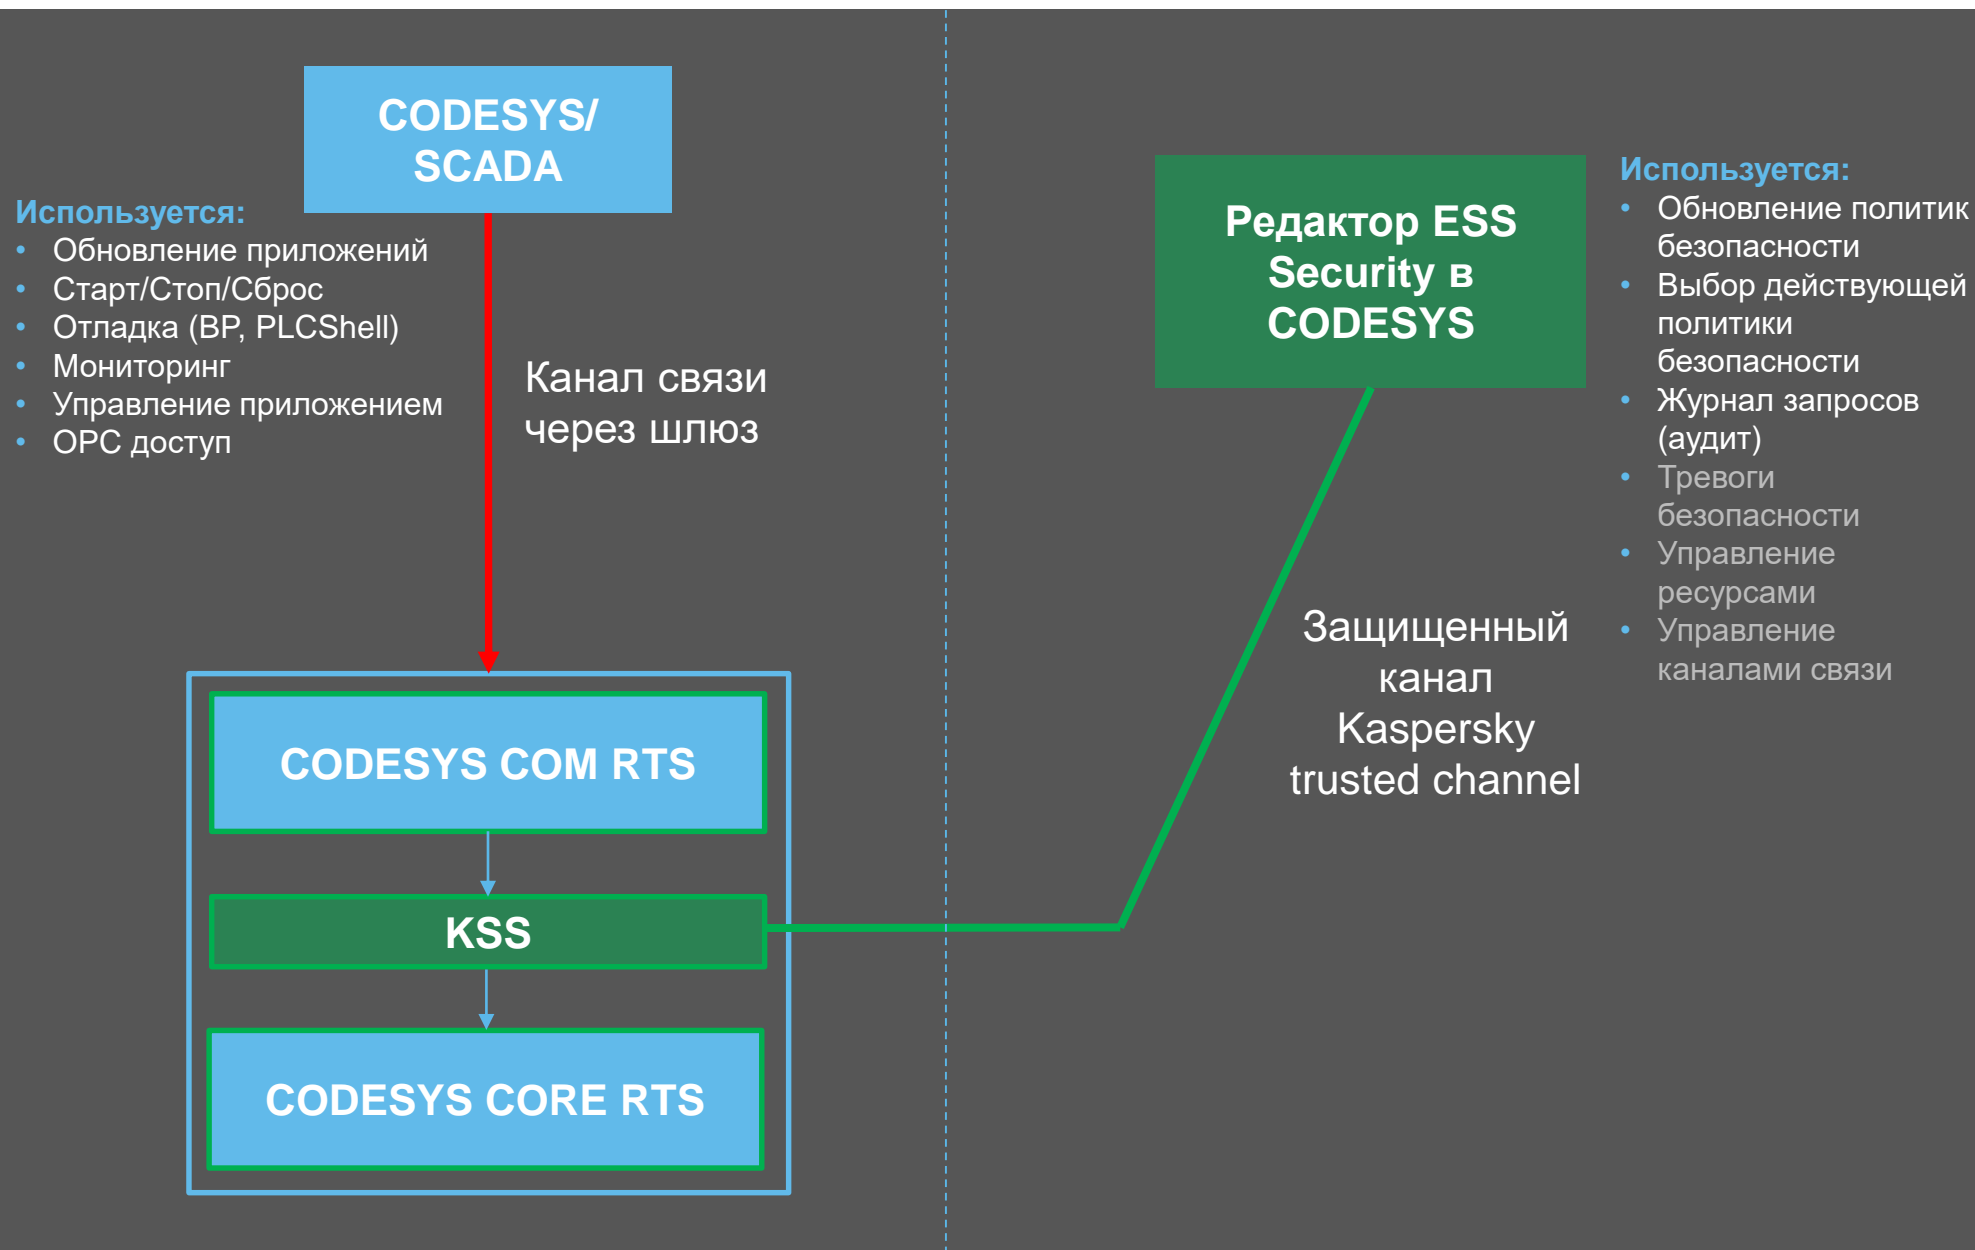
CODESYS/ SCADA

Используется:
- Обновление приложений
- Старт/Стоп/Сброс
- Отладка (BP, PLCShell)
- Мониторинг
- Управление приложением
- OPC доступ

Канал связи через шлюз

Редактор ESS Security в CODESYS

Используется:
- Обновление политик безопасности
- Выбор действующей политики безопасности
- Журнал запросов (аудит)
- Тревоги безопасности
- Управление ресурсами
- Управление каналами связи

Защищенный канал Kaspersky trusted channel

CODESYS COM RTS

KSS

CODESYS CORE RTS